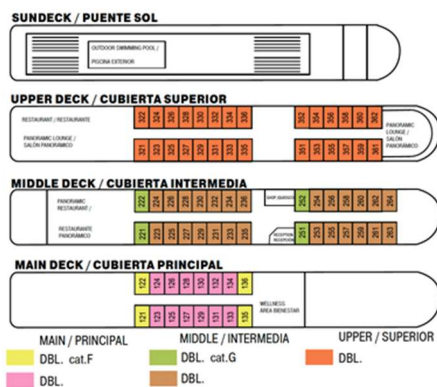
SUNDECK / PUENTE SOL

OUTDOOR SWIMMING POOL / PISCINA EXTERIOR

UPPER DECK / CUBIERTA SUPERIOR

RESTAURANT / RESTAURANTE

PANORAMIC LOUNGE / SALÓN PANORÁMICO

322 324 326 328 330 332 334 336

321 323 325 327 329 331 333 335

352 354 356 358 360 362

351 353 355 357 359 361

PANORAMIC LOUNGE / SALÓN PANORÁMICO

MIDDLE DECK / CUBIERTA INTERMEDIA

PANORAMIC RESTAURANT / RESTAURANTE PANORÁMICO

222 224 226 228 230 232 234

221 223 225 227 229 231 233 235

SHOP / BOUTIQUE

RECEPTION / RECEPCIÓN

252 254 256 258 260 262 264

251 253 255 257 259 261 263

MAIN DECK / CUBIERTA PRINCIPAL

122 124 126 128 130 132 134 136

121 123 125 127 129 131 133 135

WELLNESS AREA BIENESTAR

MAIN / PRINCIPAL
DBL. cat.F
DBL.

MIDDLE / INTERMEDIA
DBL. cat.G
DBL.

UPPER / SUPERIOR
DBL.